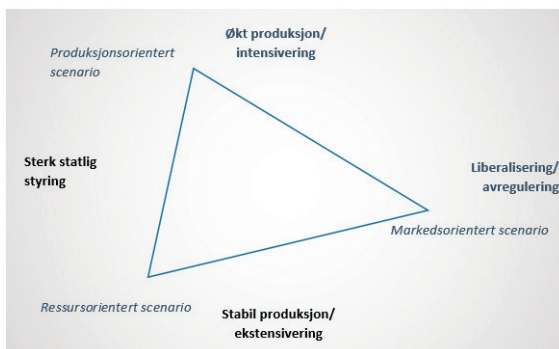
Produksjonsorientert scenario

Økt produksjon/ intensivering

Sterk statlig styring

Liberalisering/ avregulering

Markedsorientert scenario

Ressursorientert scenario

Stabil produksjon/ ekstensivering